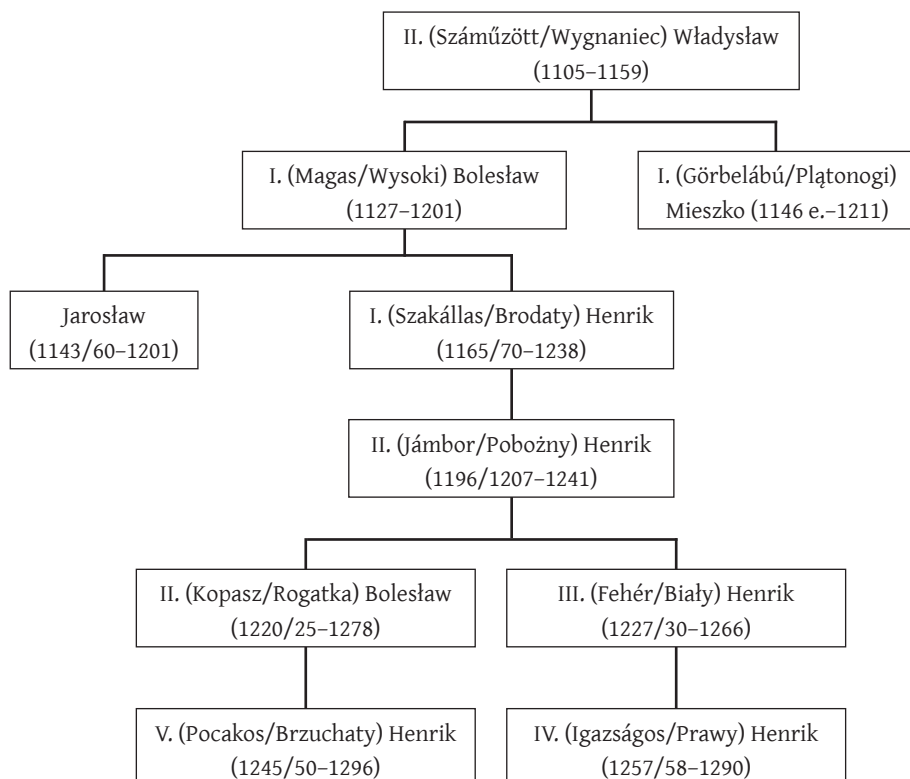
II. (Száműzött/Wygnaniec) Władysław (1105–1159)

I. (Magas/Wysoki) Bolesław (1127–1201)

I. (Görbelábú/Plątonogi) Mieszko (1146 e.–1211)

Jarosław (1143/60–1201)

I. (Szakállas/Brodaty) Henrik (1165/70–1238)

II. (Jámbor/Pobożny) Henrik (1196/1207–1241)

II. (Kopasz/Rogatka) Bolesław (1220/25–1278)

III. (Fehér/Biały) Henrik (1227/30–1266)

V. (Pocakos/Brzuchaty) Henrik (1245/50–1296)

IV. (Igazságos/Prawy) Henrik (1257/58–1290)